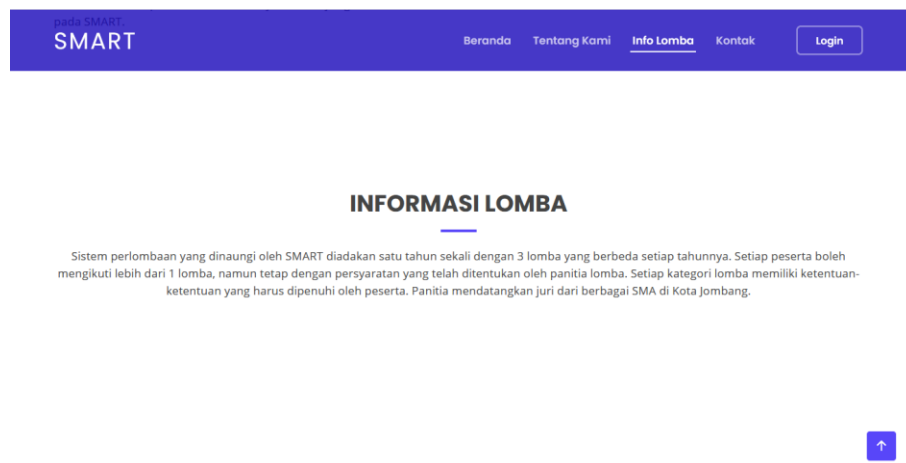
pada SMART,

SMART

Beranda Tentang Kami Info Lomba Kontak Login

INFORMASI LOMBA

Sistem perlombaan yang dinaungi oleh SMART diadakan satu tahun sekali dengan 3 lomba yang berbeda setiap tahunnya. Setiap peserta boleh mengikuti lebih dari 1 lomba, namun tetap dengan persyaratan yang telah ditentukan oleh panitia lomba. Setiap kategori lomba memiliki ketentuan-ketentuan yang harus dipenuhi oleh peserta. Panitia mendatangkan juri dari berbagai SMA di Kota Jombang.